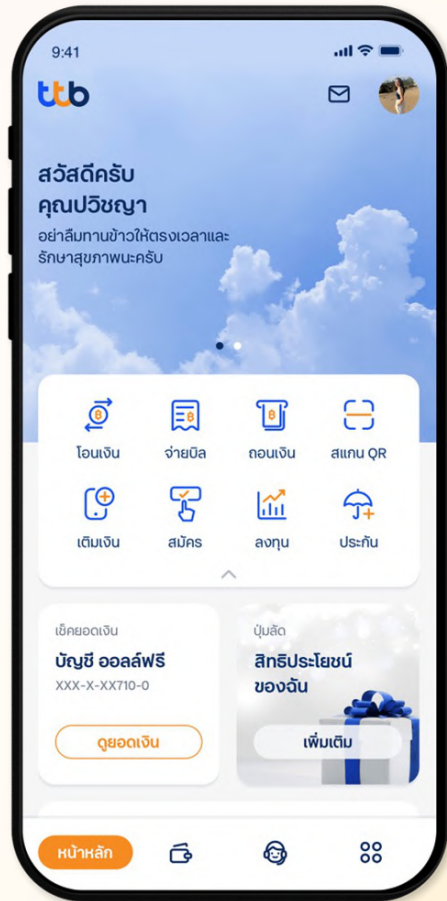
9:41

ttb

สวัสดีครับ
คุณปวิชญา
อย่าลืมทานข้าวให้ตรงเวลาและรักษาสุขภาพนะครับ

โอนเงิน
จ่ายบิล
ถอนเงิน
สแกน QR
เติมเงิน
สมัคร
ลงทุน
ประกัน

เช็คยอดเงิน
บัญชี ออลล์ฟรี
XXX-X-XX710-0
ดูยอดเงิน

ปุ่มลัด
สิทธิประโยชน์ของฉัน
เพิ่มเติม

หน้าหลัก